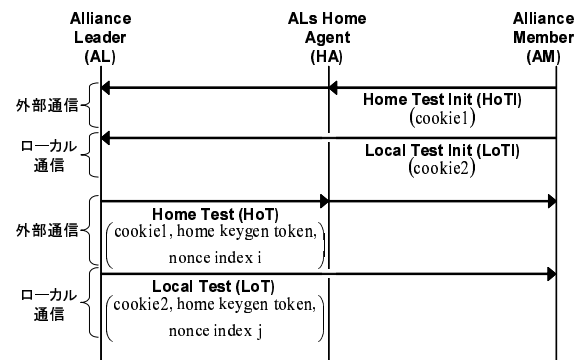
Alliance Leader (AL)

ALs Home Agent (HA)

Alliance Member (AM)

外部通信

Home Test Init (HoTI)
(cookie1)

ローカル通信

Local Test Init (LoTI)
(cookie2)

外部通信

Home Test (HoT)
(cookie1, home keygen token, nonce index i)

ローカル通信

Local Test (LoT)
(cookie2, home keygen token, nonce index j)